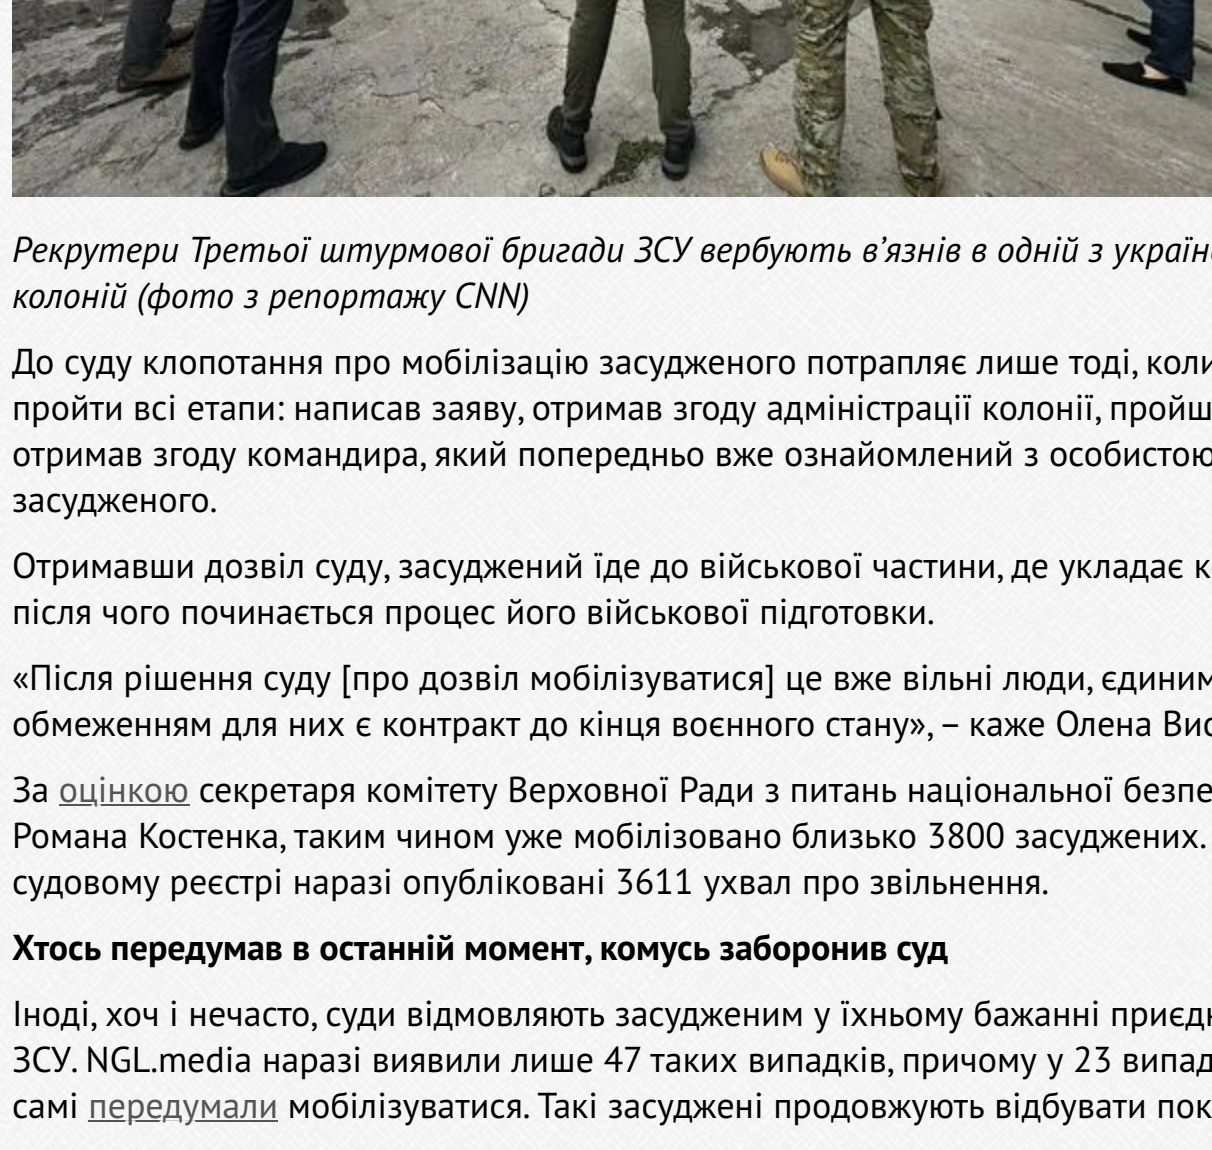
Рекрутери Третьої штурмової бригади ЗСУ вербують в'язнів в одній з україн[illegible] колоній (фото з репортажу CNN)

До суду клопотання про мобілізацію засудженого потрапляє лише тоді, коли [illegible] пройти всі етапи: написав заяву, отримав згоду адміністрації колонії, пройш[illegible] отримав згоду командира, який попередньо вже ознайомлений з особистою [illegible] засудженого.

Отримавши дозвіл суду, засуджений їде до військової частини, де укладає к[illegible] після чого починається процес його військової підготовки.

«Після рішення суду [про дозвіл мобілізуватися] це вже вільні люди, єдиним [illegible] обмеженням для них є контракт до кінця воєнного стану», – каже Олена Ви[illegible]

За оцінкою секретаря комітету Верховної Ради з питань національної безпе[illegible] Романа Костенка, таким чином уже мобілізовано близько 3800 засуджених. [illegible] судовому реєстрі наразі опубліковані 3611 ухвал про звільнення.

Хтось передумав в останній момент, комусь заборонив суд

Іноді, хоч і нечасто, суди відмовляють засудженим у їхньому бажанні приєд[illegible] ЗСУ. NGL.media наразі виявили лише 47 таких випадків, причому у 23 випад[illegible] самі передумали мобілізуватися. Такі засуджені продовжують відбувати пок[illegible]